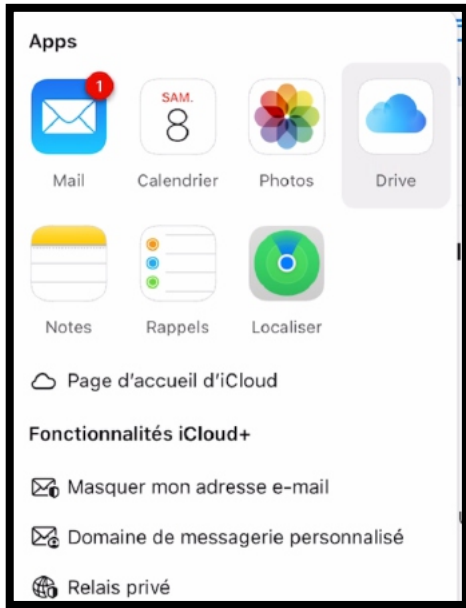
Apps

1

Mail

SAM.
8

Calendrier

Photos

Drive

Notes

Rappels

Localiser

Page d'accueil d'iCloud

Fonctionnalités iCloud+

Masquer mon adresse e-mail

Domaine de messagerie personnalisé

Relais privé